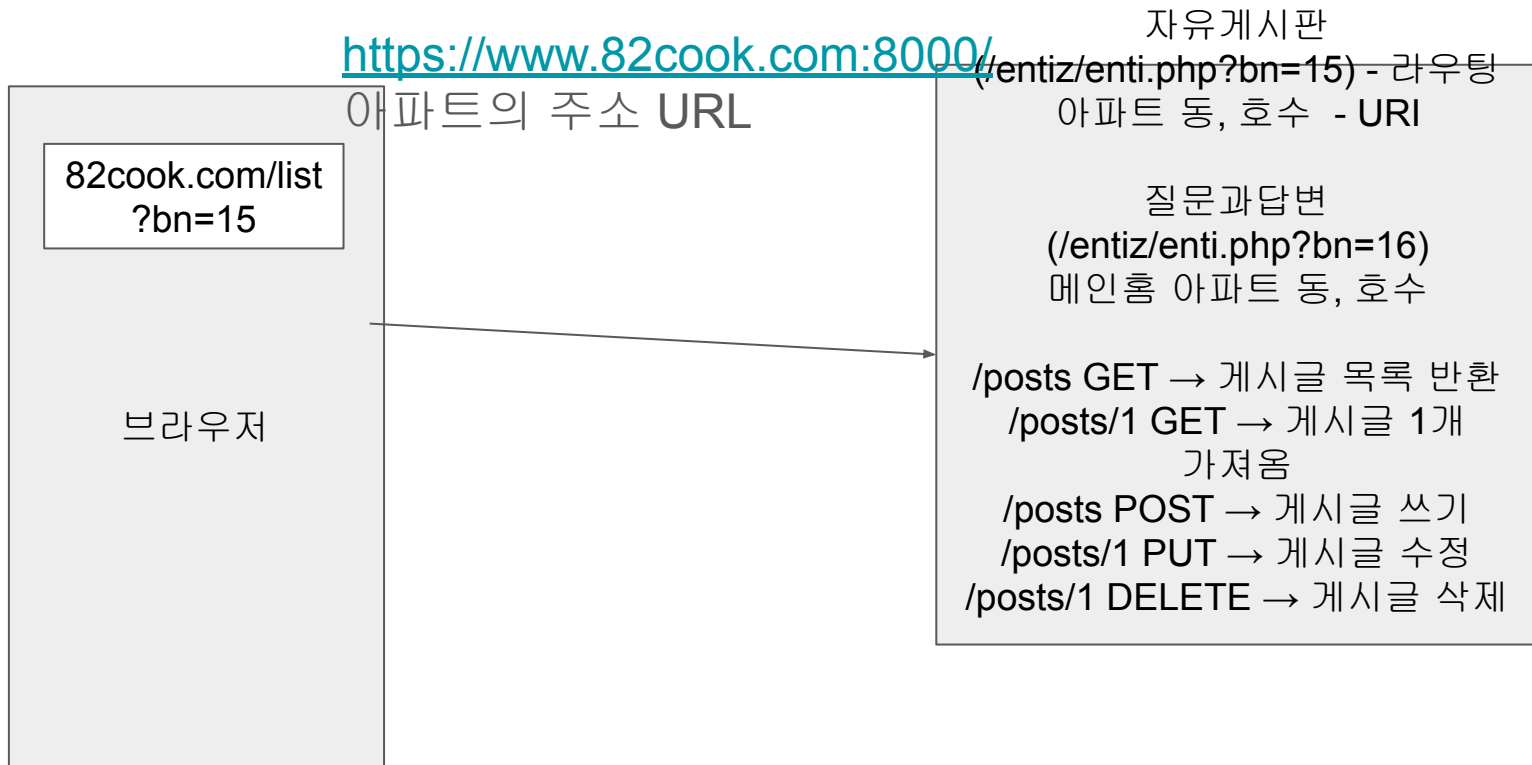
https://www.82cook.com:8000/
아파트의 주소 URL

82cook.com/list ?bn=15

브라우저

자유게시판
(/entiz/enti.php?bn=15) - 라우팅
아파트 동, 호수 - URI

질문과답변
(/entiz/enti.php?bn=16)
메인홈 아파트 동, 호수

/posts GET → 게시글 목록 반환
/posts/1 GET → 게시글 1개 가져옴
/posts POST → 게시글 쓰기
/posts/1 PUT → 게시글 수정
/posts/1 DELETE → 게시글 삭제